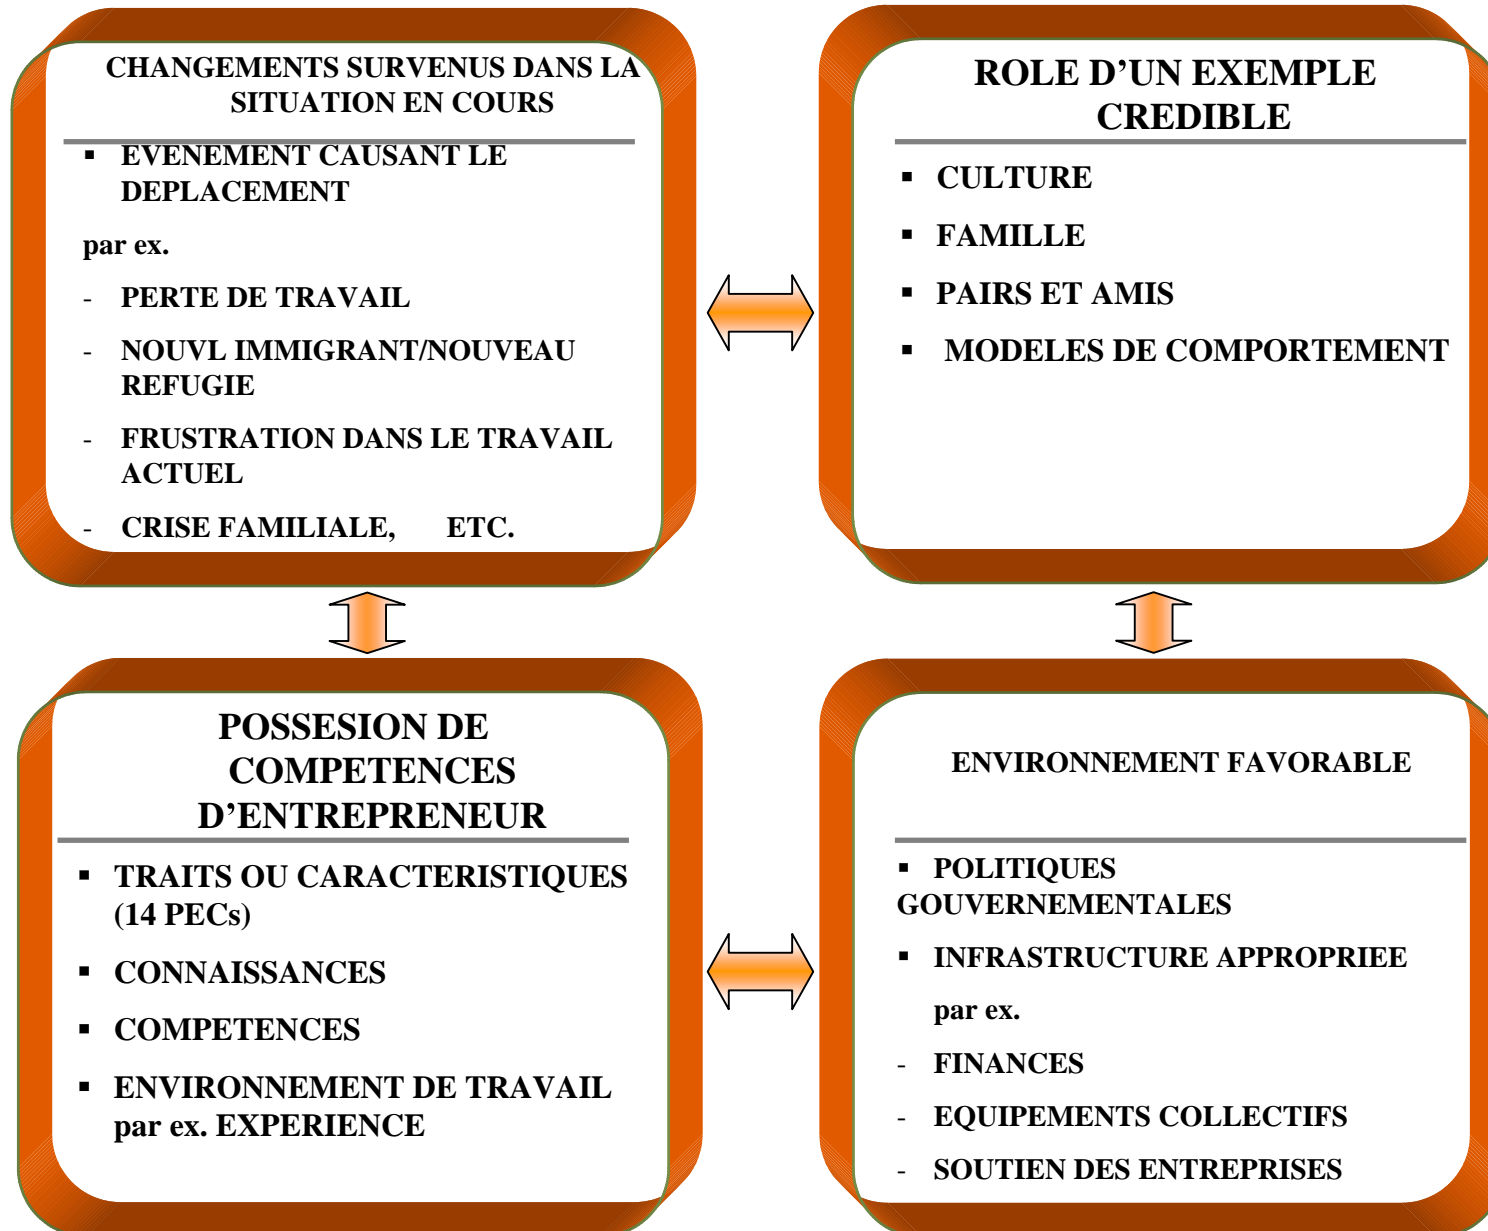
CHANGEMENTS SURVENUS DANS LA SITUATION EN COURS

▪ EVENEMENT CAUSANT LE DEPLACEMENT

par ex.

- PERTE DE TRAVAIL

- NOUVL IMMIGRANT/NOUVEAU REFUGIE

- FRUSTRATION DANS LE TRAVAIL ACTUEL

- CRISE FAMILIALE, ETC.

ROLE D'UN EXEMPLE CREDIBLE

▪ CULTURE

▪ FAMILLE

▪ PAIRS ET AMIS

▪ MODELES DE COMPORTEMENT

POSSESION DE COMPETENCES D'ENTREPRENEUR

▪ TRAITS OU CARACTERISTIQUES (14 PECs)

▪ CONNAISSANCES

▪ COMPETENCES

▪ ENVIRONNEMENT DE TRAVAIL par ex. EXPERIENCE

ENVIRONNEMENT FAVORABLE

▪ POLITIQUES GOUVERNEMENTALES

▪ INFRASTRUCTURE APPROPRIEE

par ex.

- FINANCES

- EQUIPEMENTS COLLECTIFS

- SOUTIEN DES ENTREPRISES